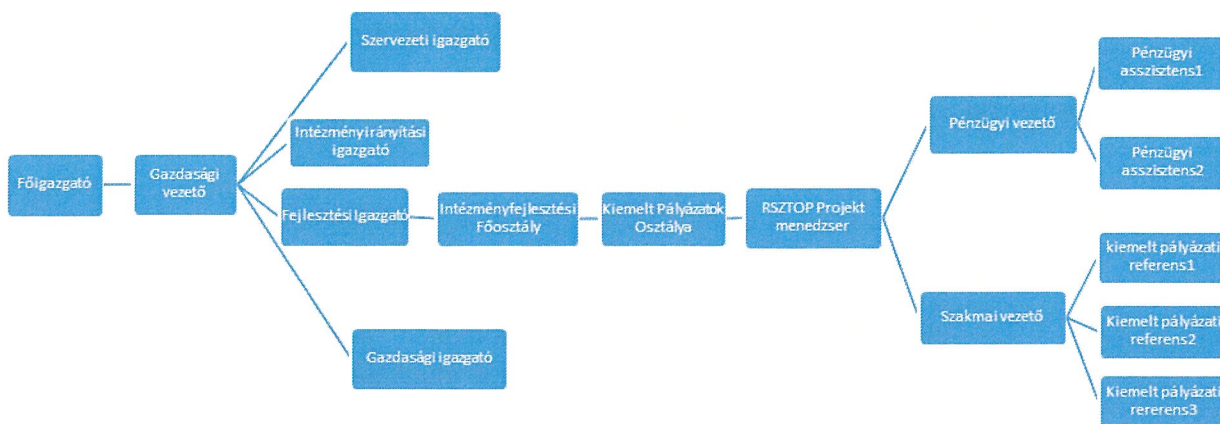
Főigazgató

Gazdasági vezető

Szervezeti igazgató

Intézményirányítási igazgató

Fejlesztési Igazgató

Gazdasági igazgató

Intézményfejlesztési Főosztály

Kiemelt Pályázatok Osztálya

RSZTOP Projekt menedzser

Pénzügyi vezető

Pénzügyi asszisztens1

Pénzügyi asszisztens2

Szakmai vezető

kiemelt pályázati referens1

Kiemelt pályázati referens2

Kiemelt pályázati rererens3